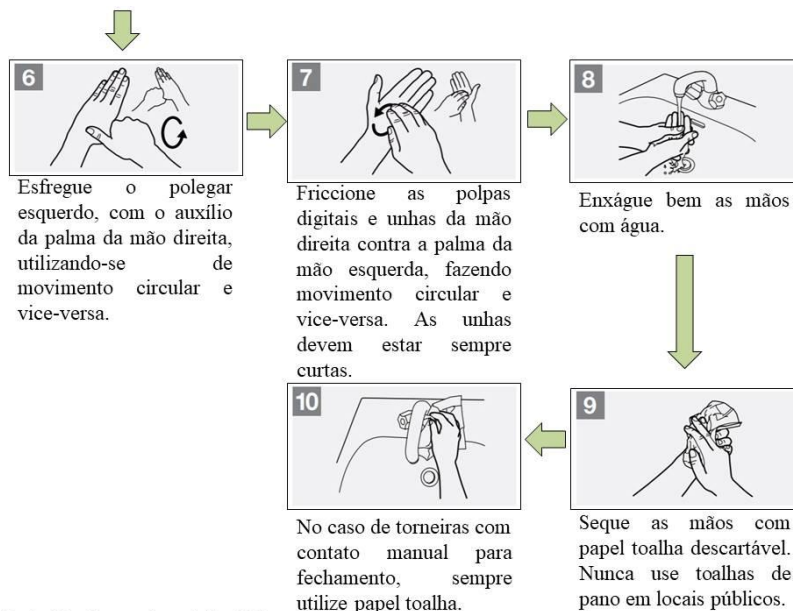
6

Esfregue o polegar esquerdo, com o auxílio da palma da mão direita, utilizando-se de movimento circular e vice-versa.

7

Friccione as polpas digitais e unhas da mão direita contra a palma da mão esquerda, fazendo movimento circular e vice-versa. As unhas devem estar sempre curtas.

8

Enxágue bem as mãos com água.

9

Seque as mãos com papel toalha descartável. Nunca use toalhas de pano em locais públicos.

10

No caso de torneiras com contato manual para fechamento, sempre utilize papel toalha.